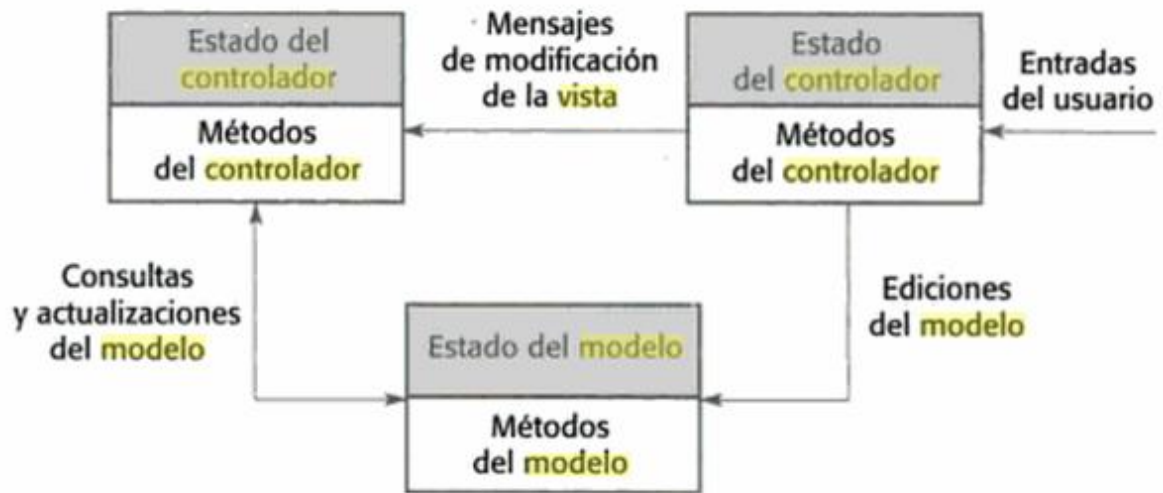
Estado del controlador

Métodos del controlador

Mensajes de modificación de la vista

Estado del controlador

Métodos del controlador

Entradas del usuario

Consultas y actualizaciones del modelo

Ediciones del modelo

Estado del modelo

Métodos del modelo